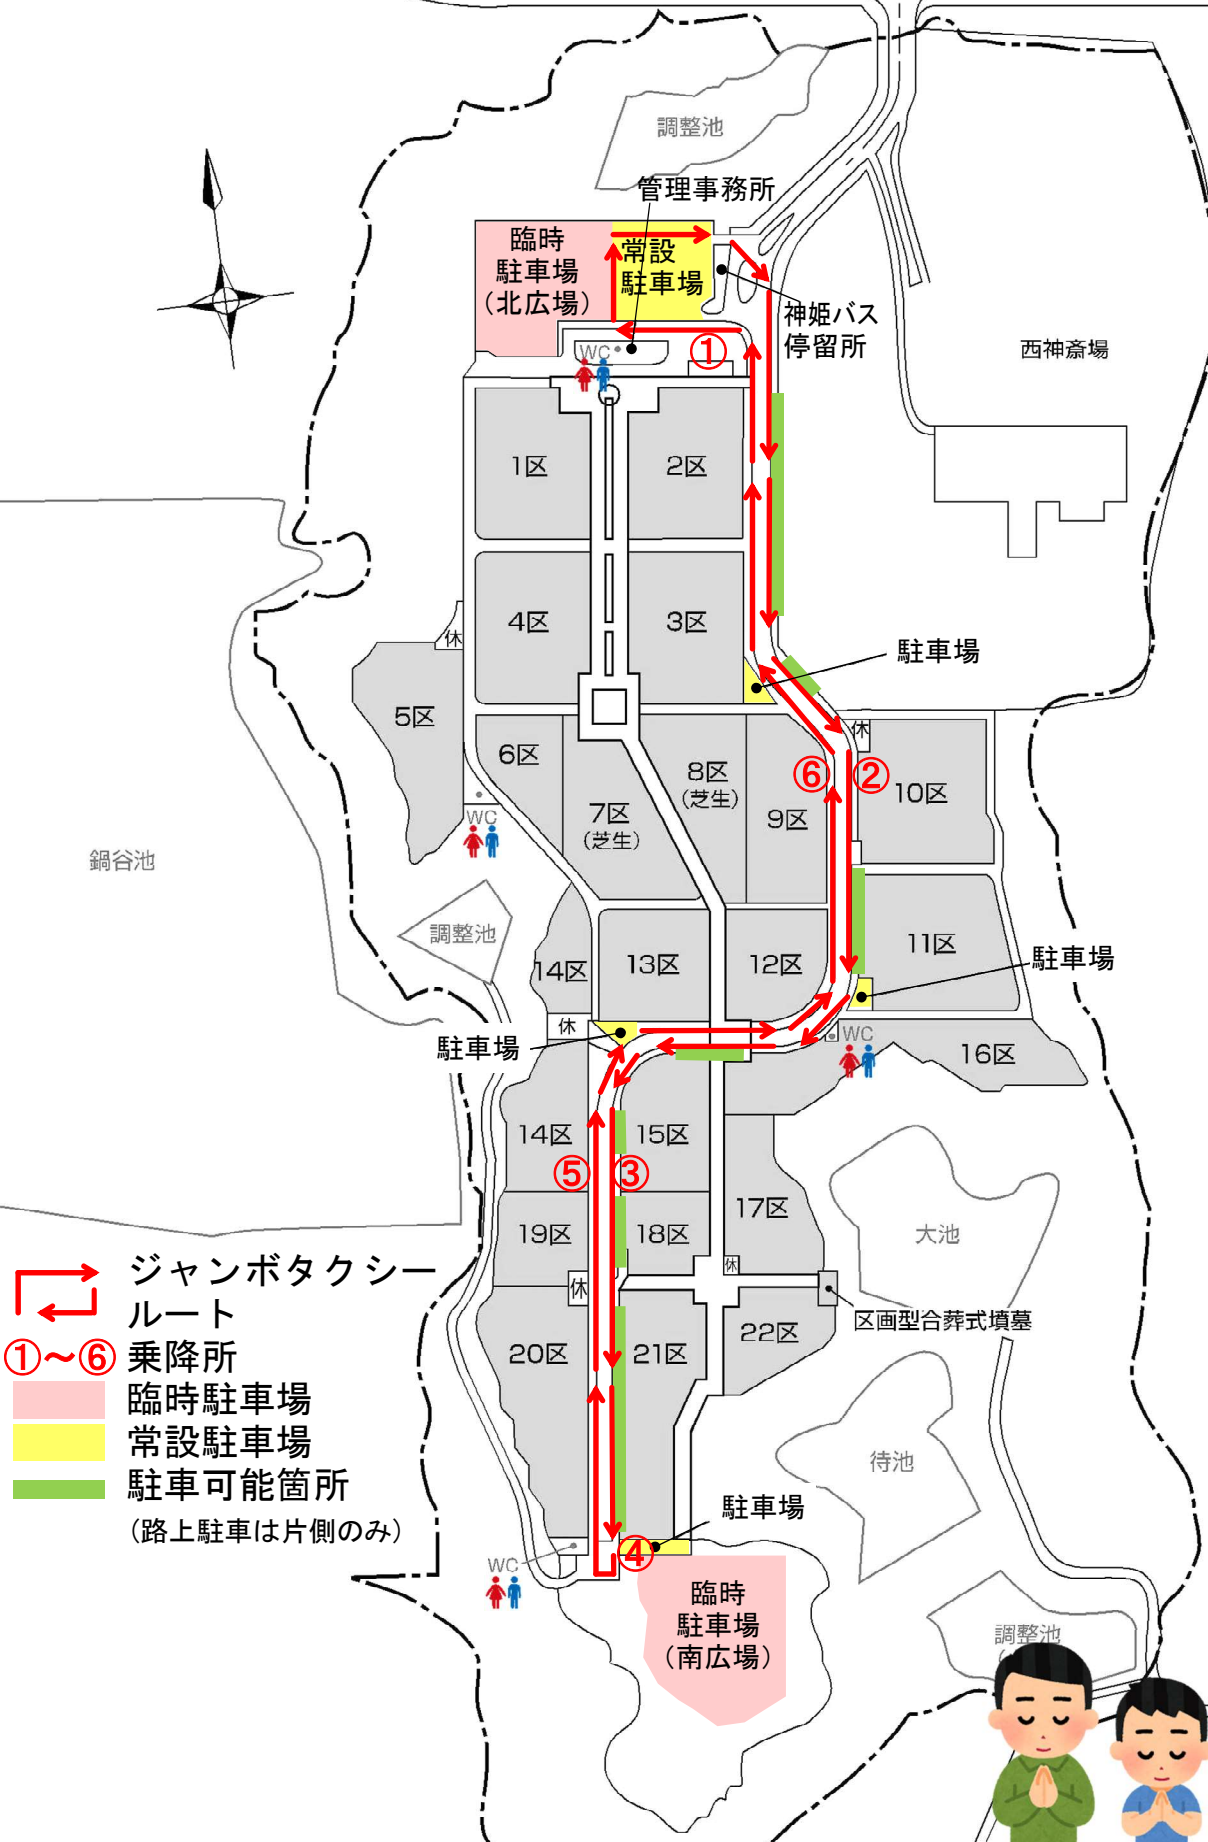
調整池
管理事務所
臨時駐車場(北広場)
常設駐車場
神姫バス停留所
西神斎場
WC
①
1区
2区
4区
3区
休
駐車場
5区
6区
7区(芝生)
8区(芝生)
9区
休
⑥
②
10区
WC
鍋谷池
調整池
14区
13区
12区
11区
駐車場
休
駐車場
WC
16区
14区
15区
⑤
③
17区
大池
19区
18区
休
休
区画型合葬式墳墓
20区
21区
22区
待池
駐車場
④
WC
臨時駐車場(南広場)
調整池

ジャンボタクシールート
①～⑥ 乗降所
臨時駐車場
常設駐車場
駐車可能箇所
(路上駐車は片側のみ)